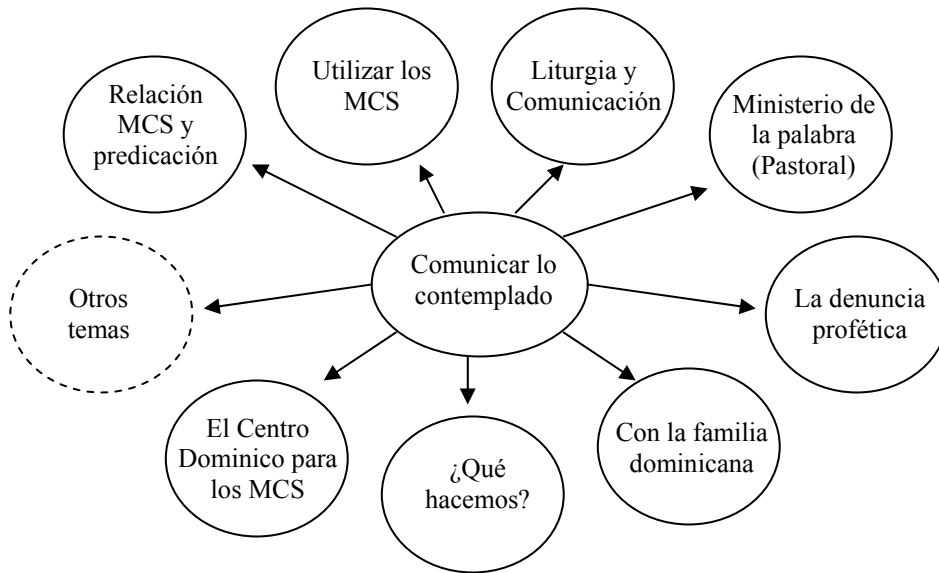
Comunicar lo contemplado

Relación MCS y predicación

Utilizar los MCS

Liturgia y Comunicación

Ministerio de la palabra (Pastoral)

Otros temas

La denuncia profética

El Centro Dominico para los MCS

¿Qué hacemos?

Con la familia dominicana